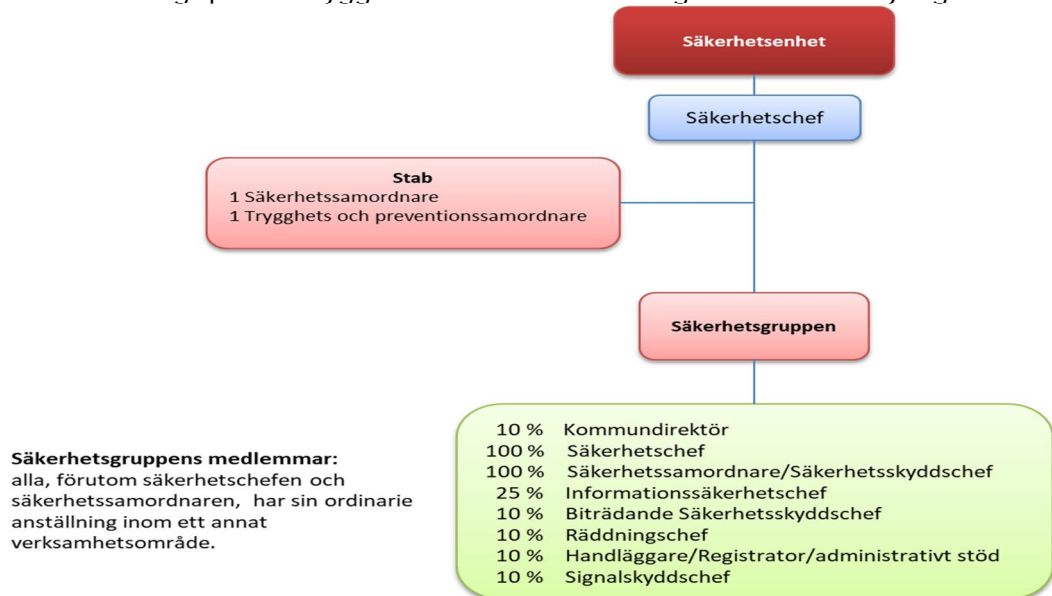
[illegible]

Säkerhetsenhet

Säkerhetschef

Stab
1 Säkerhetssamordnare
1 Trygghets och preventionssamordnare

Säkerhetsgruppen

Säkerhetsgruppens medlemmar: alla, förutom säkerhetschefen och säkerhetssamordnaren, har sin ordinarie anställning inom ett annat verksamhetsområde.

10 % Kommundirektör
100 % Säkerhetschef
100 % Säkerhetssamordnare/Säkerhetsskyddchef
25 % Informationssäkerhetschef
10 % Biträdande Säkerhetsskyddschef
10 % Räddningschef
10 % Handläggare/Registrator/administrativt stöd
10 % Signalskyddschef